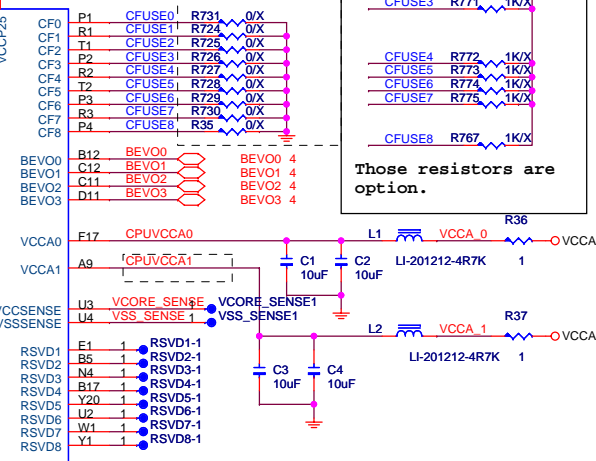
VCCP25
CF0 P1 CFUSE0 R731 0/X
CF1 R1 CFUSE1 R724 0/X
CF2 T1 CFUSE2 R725 0/X
CF3 P2 CFUSE3 R726 0/X
CF4 R2 CFUSE4 R727 0/X
CF5 T2 CFUSE5 R728 0/X
CF6 P3 CFUSE6 R729 0/X
CF7 R3 CFUSE7 R730 0/X
CF8 P4 CFUSE8 R35 0/X

CFUSE3 R771 1K/X
CFUSE4 R772 1K/X
CFUSE5 R773 1K/X
CFUSE6 R774 1K/X
CFUSE7 R775 1K/X
CFUSE8 R767 1K/X

Those resistors are option.

BEVO0 B12 BEVO0 BEVO0 4
BEVO1 C12 BEVO1 BEVO1 4
BEVO2 C11 BEVO2 BEVO2 4
BEVO3 D11 BEVO3 BEVO3 4

VCCA0 F17 CPUVCCA0 L1 VCCA_0 R36 VCCA
VCCA1 A9 CPUVCCA1
C1 10uF C2 10uF LI-201212-4R7K 1
VCCSENSE U3 VCORE_SENSE 1 VCORE_SENSE1
VSSSENSE U4 VSS_SENSE 1 VSS_SENSE1
L2 VCCA_1 R37 VCCA
LI-201212-4R7K 1
C3 10uF C4 10uF

RSVD1 E1 1 RSVD1-1
RSVD2 B5 1 RSVD2-1
RSVD3 N4 1 RSVD3-1
RSVD4 B17 1 RSVD4-1
RSVD5 Y20 1 RSVD5-1
RSVD6 U2 1 RSVD6-1
RSVD7 W1 1 RSVD7-1
RSVD8 Y1 1 RSVD8-1